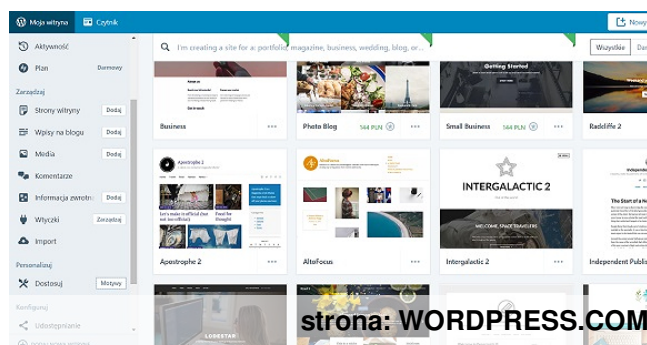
Moja witryna
Czytnik
Nowy

Aktywność
Plan Darmowy
Zarządzaj
Strony witryny Dodaj
Wpisy na blogu Dodaj
Media Dodaj
Komentarze
Informacja zwrotna Dodaj
Wtyczki Zarządzaj
Import
Personalizuj
Dostosuj Motywy
Konfiguruj
Udostępnianie

I'm creating a site for a: portfolio, magazine, business, wedding, blog, or...
Wszystkie
Darmowe

Business
Photo Blog 144 PLN
Getting Started
Small Business 144 PLN
Radcliffe 2

Apostrophe 2
Let's make colorful dye out of vegetables
Apostrophe 2
AltoFocus
AltoFocus
INTERGALACTIC 2
WELCOME, SPACE TRAVELERS
Intergalactic 2
The Start of a N
Independent Publis

LODESTAR

strona: WORDPRESS.COM